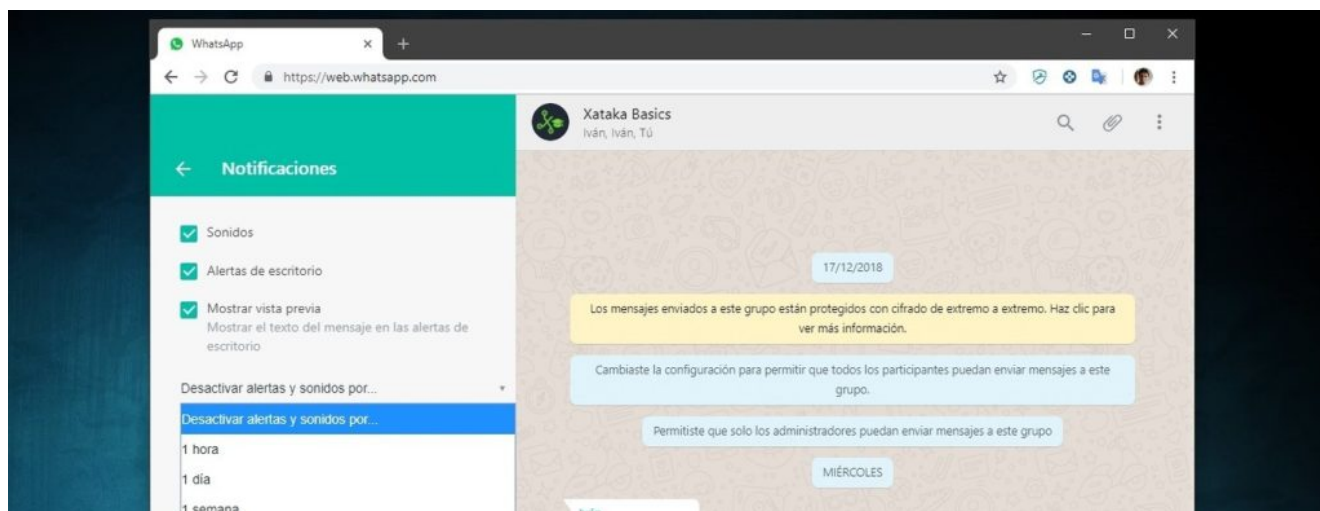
WhatsApp
https://web.whatsapp.com

Notificaciones

Sonidos

Alertas de escritorio

Mostrar vista previa
Mostrar el texto del mensaje en las alertas de escritorio

Desactivar alertas y sonidos por...

Desactivar alertas y sonidos por...
1 hora
1 día
1 semana

Xataka Basics
Iván, Iván, Tú

17/12/2018

Los mensajes enviados a este grupo están protegidos con cifrado de extremo a extremo. Haz clic para ver más información.

Cambiaste la configuración para permitir que todos los participantes puedan enviar mensajes a este grupo.

Permitiste que solo los administradores puedan enviar mensajes a este grupo

MIÉRCOLES